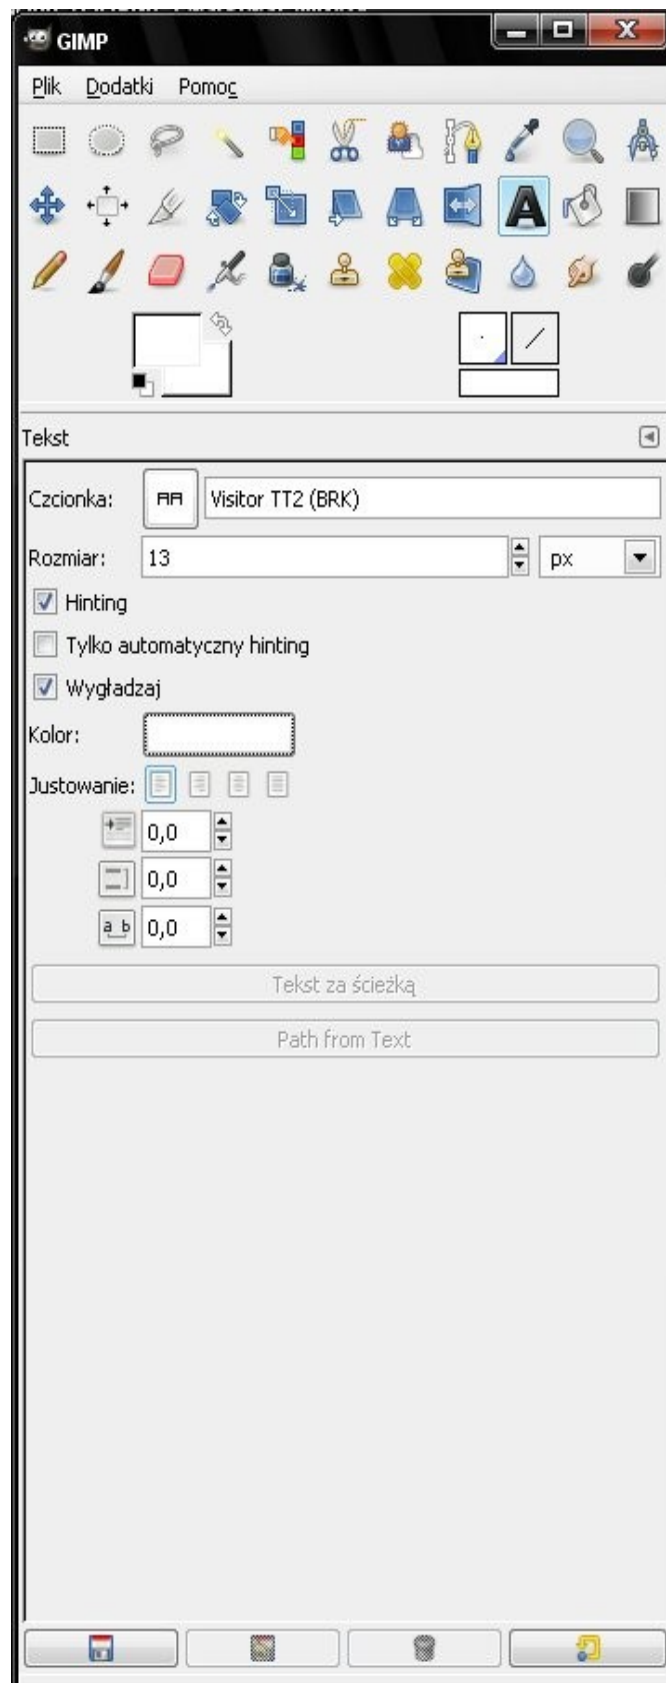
GIMP

Plik Dodatki Pomoc

Tekst

Czcionka: Aa Visitor TT2 (BRK)

Rozmiar: 13 px

Hinting

Tylko automatyczny hinting

Wygładzaj

Kolor:

Justowanie:

0,0

0,0

a b 0,0

Tekst za ścieżką

Path from Text